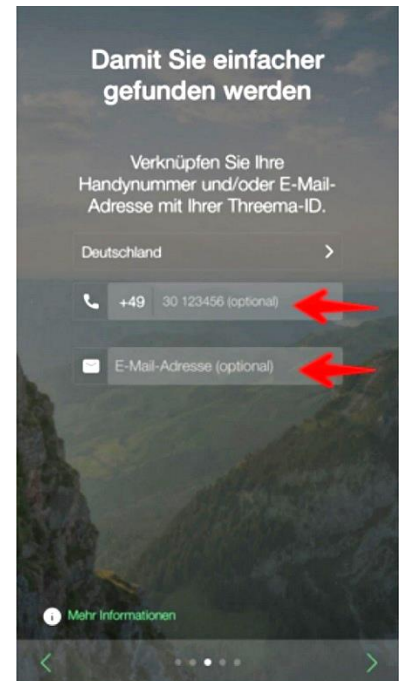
Damit Sie einfacher gefunden werden

Verknüpfen Sie Ihre Handynummer und/oder E-Mail-Adresse mit Ihrer Threema-ID.

Deutschland

+49 30 123456 (optional)

E-Mail-Adresse (optional)

Mehr Informationen